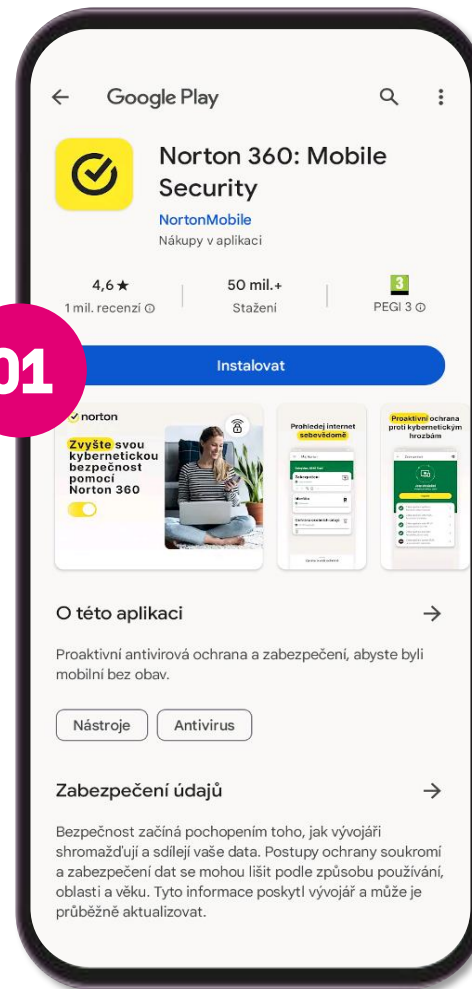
Google Play

Norton 360: Mobile Security
NortonMobile
Nákupy v aplikaci

4,6 ★
1 mil. recenzí ⓘ

50 mil.+
Stažení

3
PEGI 3 ⓘ

01

Instalovat

norton
Zvyšte svou kybernetickou bezpečnost pomocí Norton 360

Prohlížej internet sebevědomě

Proaktivní ochrana proti kybernetickým hrozbám

O této aplikaci

Proaktivní antivirová ochrana a zabezpečení, abyste byli mobilní bez obav.

Nástroje
Antivirus

Zabezpečení údajů

Bezpečnost začíná pochopením toho, jak vývojáři shromažďují a sdílejí vaše data. Postupy ochrany soukromí a zabezpečení dat se mohou lišit podle způsobu používání, oblasti a věku. Tyto informace poskytl vývojář a může je průběžně aktualizovat.